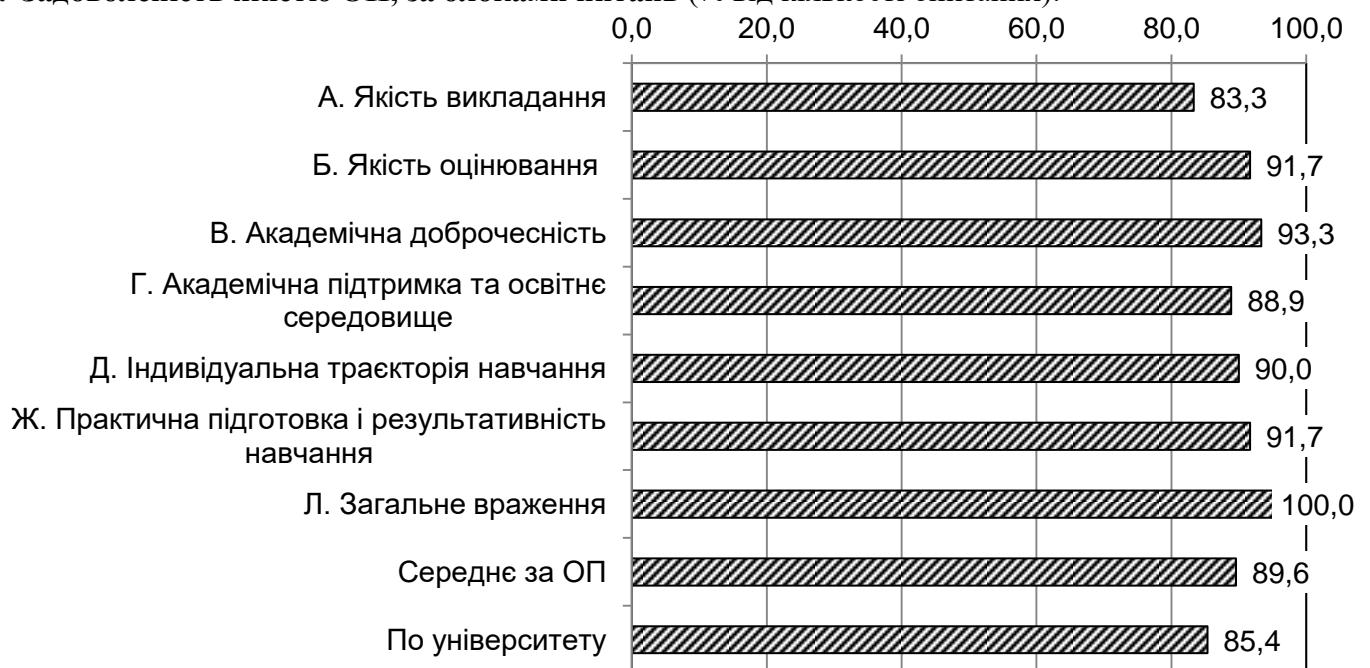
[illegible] Задоволеність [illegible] ОП, за блоками питань (% від кількості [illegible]):

0,0 20,0 40,0 60,0 80,0 100,0

А. Якість викладання 83,3

Б. Якість оцінювання 91,7

В. Академічна доброчесність 93,3

Г. Академічна підтримка та освітнє середовище 88,9

Д. Індивідуальна траєкторія навчання 90,0

Ж. Практична підготовка і результативність навчання 91,7

Л. Загальне враження 100,0

Середнє за ОП 89,6

По університету 85,4